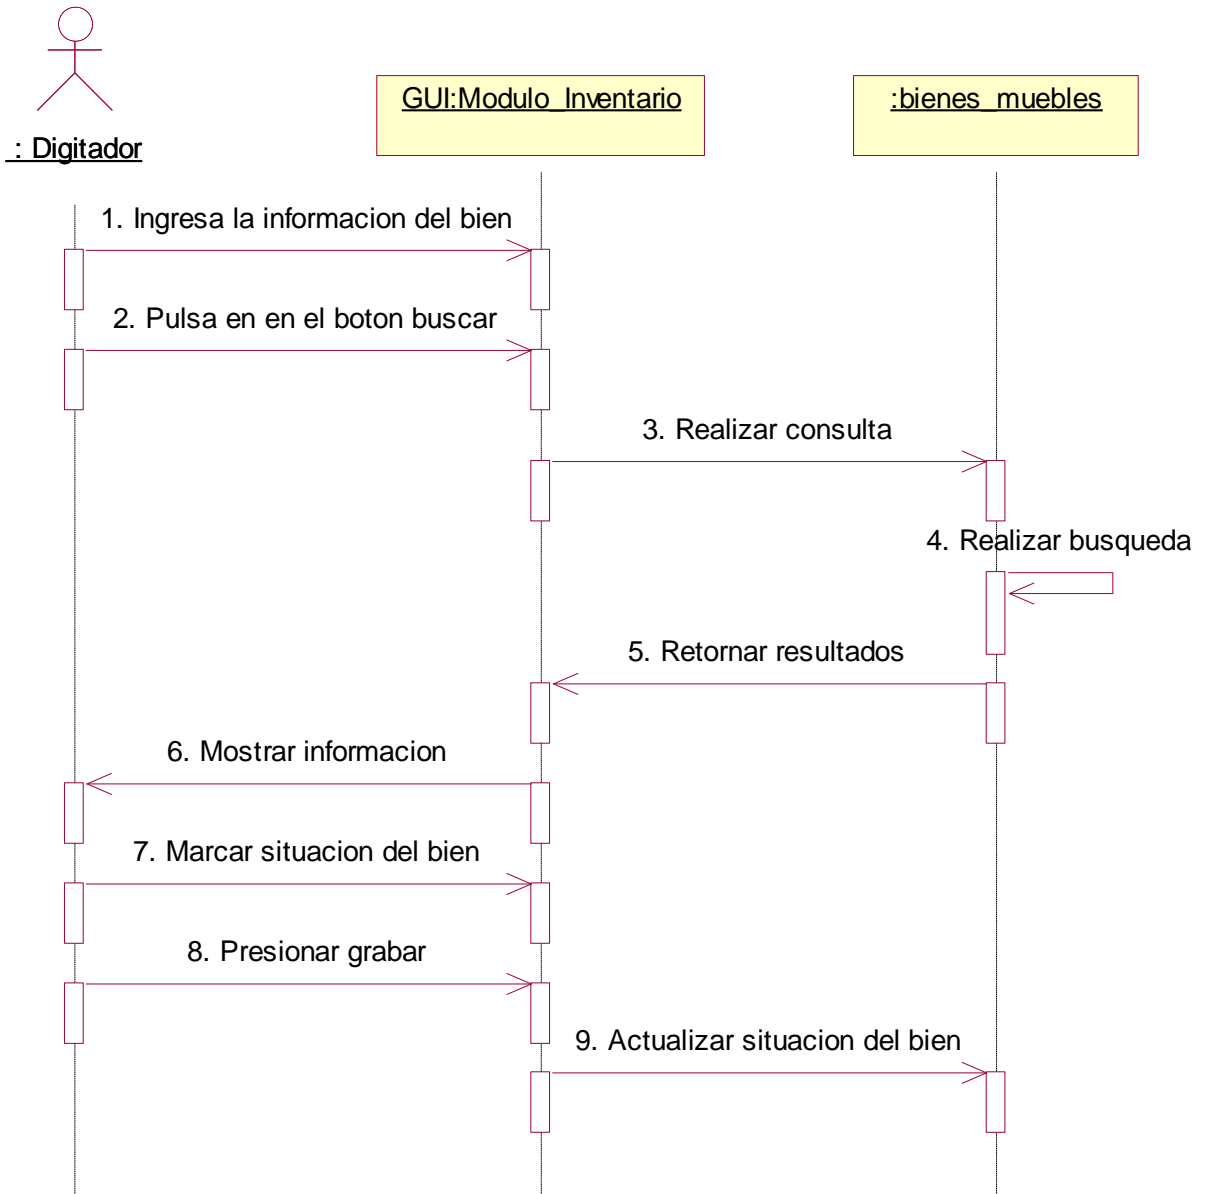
: Digitador

GUI:Modulo_Inventario

:bienes_muebles

1. Ingresa la informacion del bien

2. Pulsa en en el boton buscar

3. Realizar consulta

4. Realizar busqueda

5. Retornar resultados

6. Mostrar informacion

7. Marcar situacion del bien

8. Presionar grabar

9. Actualizar situacion del bien